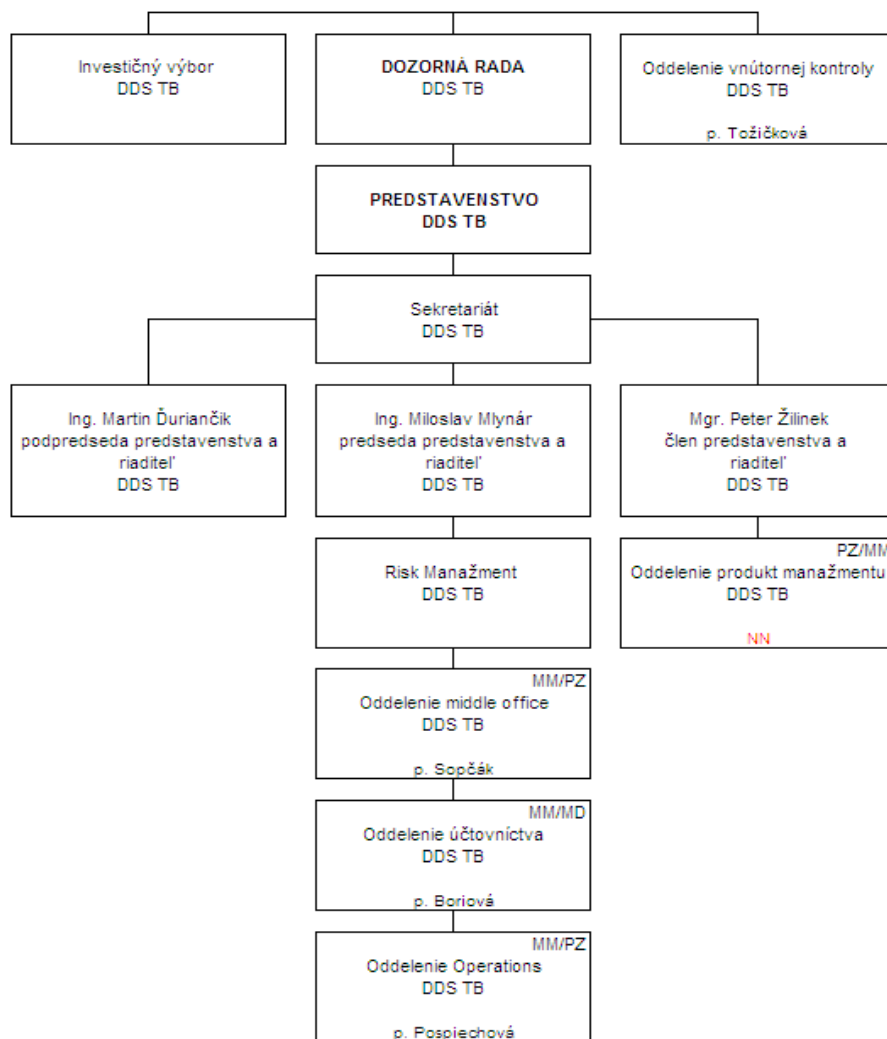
Investičný výbor
DDS TB

DOZORNÁ RADA
DDS TB

Oddelenie vnútornej kontroly
DDS TB
p. Tožičková

PREDSTAVENSTVO
DDS TB

Sekretariát
DDS TB

Ing. Martin Ďuriančik
podpredseda predstavenstva a riaditeľ
DDS TB

Ing. Miloslav Mlynár
predseda predstavenstva a riaditeľ
DDS TB

Mgr. Peter Žilinek
člen predstavenstva a riaditeľ
DDS TB

PZ/MM
Oddelenie produkt manažmentu
DDS TB
NN

Risk Manažment
DDS TB

MM/PZ
Oddelenie middle office
DDS TB
p. Sopčák

MM/MD
Oddelenie účtovníctva
DDS TB
p. Boriová

MM/PZ
Oddelenie Operations
DDS TB
p. Pospiechová